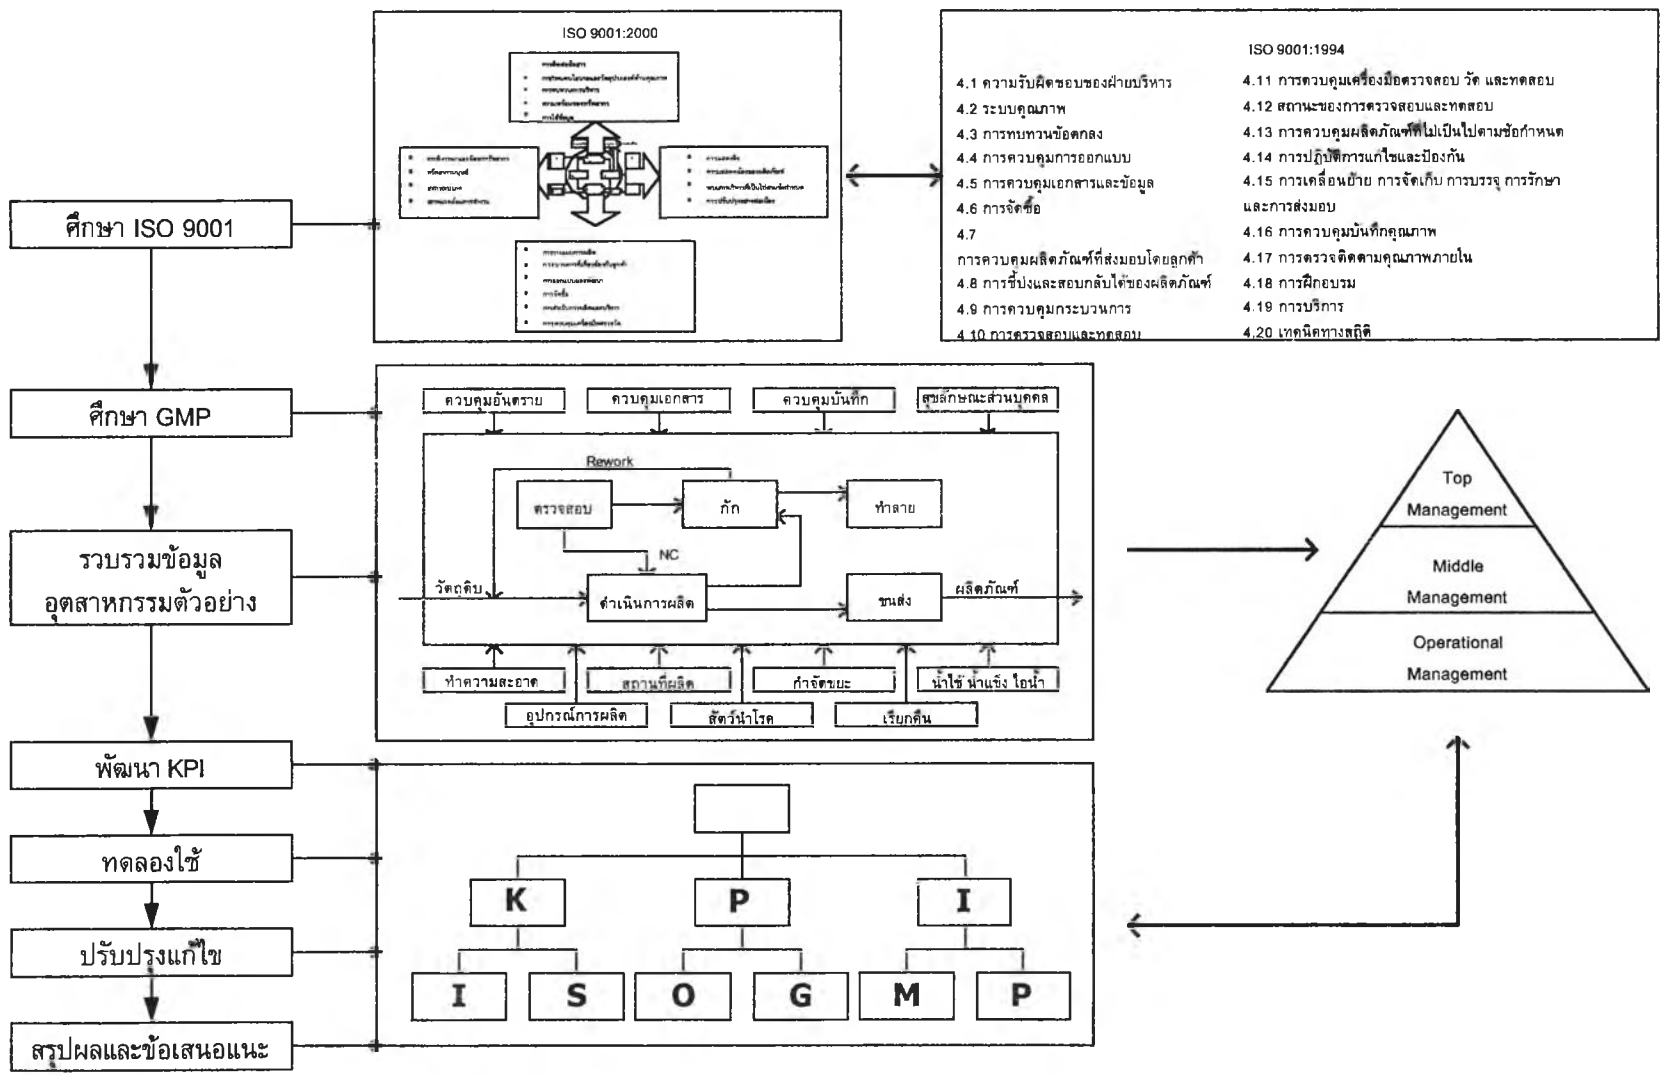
ศึกษา ISO 9001

ศึกษา GMP

รวบรวมข้อมูล อุตสาหกรรมตัวอย่าง

พัฒนา KPI

ทดลองใช้

ปรับปรุงแก้ไข

สรุปผลและข้อเสนอแนะ

ISO 9001:2000

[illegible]

ISO 9001:1994

4.1 ความรับผิดชอบของฝ่ายบริหาร
4.2 ระบบคุณภาพ
4.3 การทบทวนข้อตกลง
4.4 การควบคุมการออกแบบ
4.5 การควบคุมเอกสารและข้อมูล
4.6 การจัดซื้อ
4.7 การควบคุมผลิตภัณฑ์ที่ส่งมอบโดยลูกค้า
4.8 การชี้บ่งและสอบกลับได้ของผลิตภัณฑ์
4.9 การควบคุมกระบวนการ
4.10 การตรวจสอบและทดสอบ

4.11 การควบคุมเครื่องมือตรวจสอบ วัด และทดสอบ
4.12 สถานะของการตรวจสอบและทดสอบ
4.13 การควบคุมผลิตภัณฑ์ที่ไม่เป็นไปตามข้อกำหนด
4.14 การปฏิบัติการแก้ไขและป้องกัน
4.15 การเคลื่อนย้าย การจัดเก็บ การบรรจุ การรักษา และการส่งมอบ
4.16 การควบคุมบันทึกคุณภาพ
4.17 การตรวจติดตามคุณภาพภายใน
4.18 การฝึกอบรม
4.19 การบริการ
4.20 เทคนิคทางสถิติ

ควบคุมอันตราย
ควบคุมเอกสาร
ควบคุมบันทึก
สุขลักษณะส่วนบุคคล

Rework
ตรวจสอบ
กัก
ทำลาย
NC
วัตถุดิบ
ดำเนินการผลิต
ขนส่ง
ผลิตภัณฑ์

ทำความสะอาด
สถานที่ผลิต
กำจัดขยะ
น้ำใช้ น้ำแข็ง ไอน้ำ
อุปกรณ์การผลิต
สัตว์นำโรค
เรียกคืน

Top Management
Middle Management
Operational Management

K
P
I
I
S
O
G
M
P